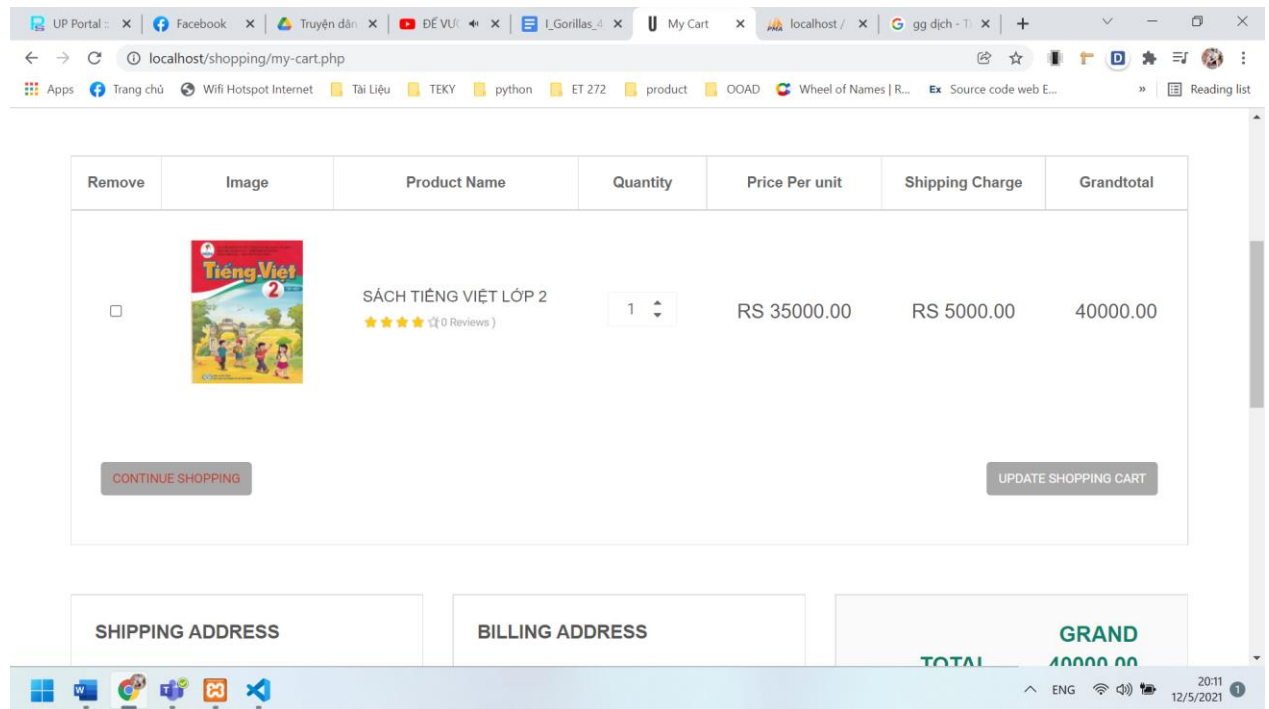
UP Portal | Facebook | Truyện dân | ĐẾ VU | I_Gorillas_4 | My Cart | localhost / | gg dịch - T | +

localhost/shopping/my-cart.php

Apps | Trang chủ | Wifi Hotspot Internet | Tài Liệu | TEKY | python | ET 272 | product | OOAD | Wheel of Names | R... | Source code web E... | » | Reading list

| Remove | Image | Product Name | Quantity | Price Per unit | Shipping Charge | Grandtotal |
|---|---|---|---|---|---|---|
| ☐ | Tiếng Việt 2 | SÁCH TIẾNG VIỆT LỚP 2 ★★★★☆(0 Reviews ) | 1 | RS 35000.00 | RS 5000.00 | 40000.00 |

CONTINUE SHOPPING

UPDATE SHOPPING CART

SHIPPING ADDRESS

BILLING ADDRESS

GRAND TOTAL 40000.00

ENG 20:11 12/5/2021 1